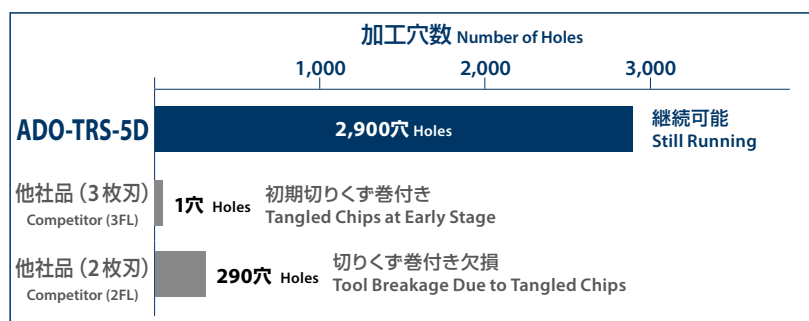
加工穴数 Number of Holes

1,000 2,000 3,000

ADO-TRS-5D
2,900穴 Holes
継続可能
Still Running

他社品（3枚刃）
Competitor (3FL)
1穴 Holes
初期切りくず巻付き
Tangled Chips at Early Stage

他社品（2枚刃）
Competitor (2FL)
290穴 Holes
切りくず巻付き欠損
Tool Breakage Due to Tangled Chips